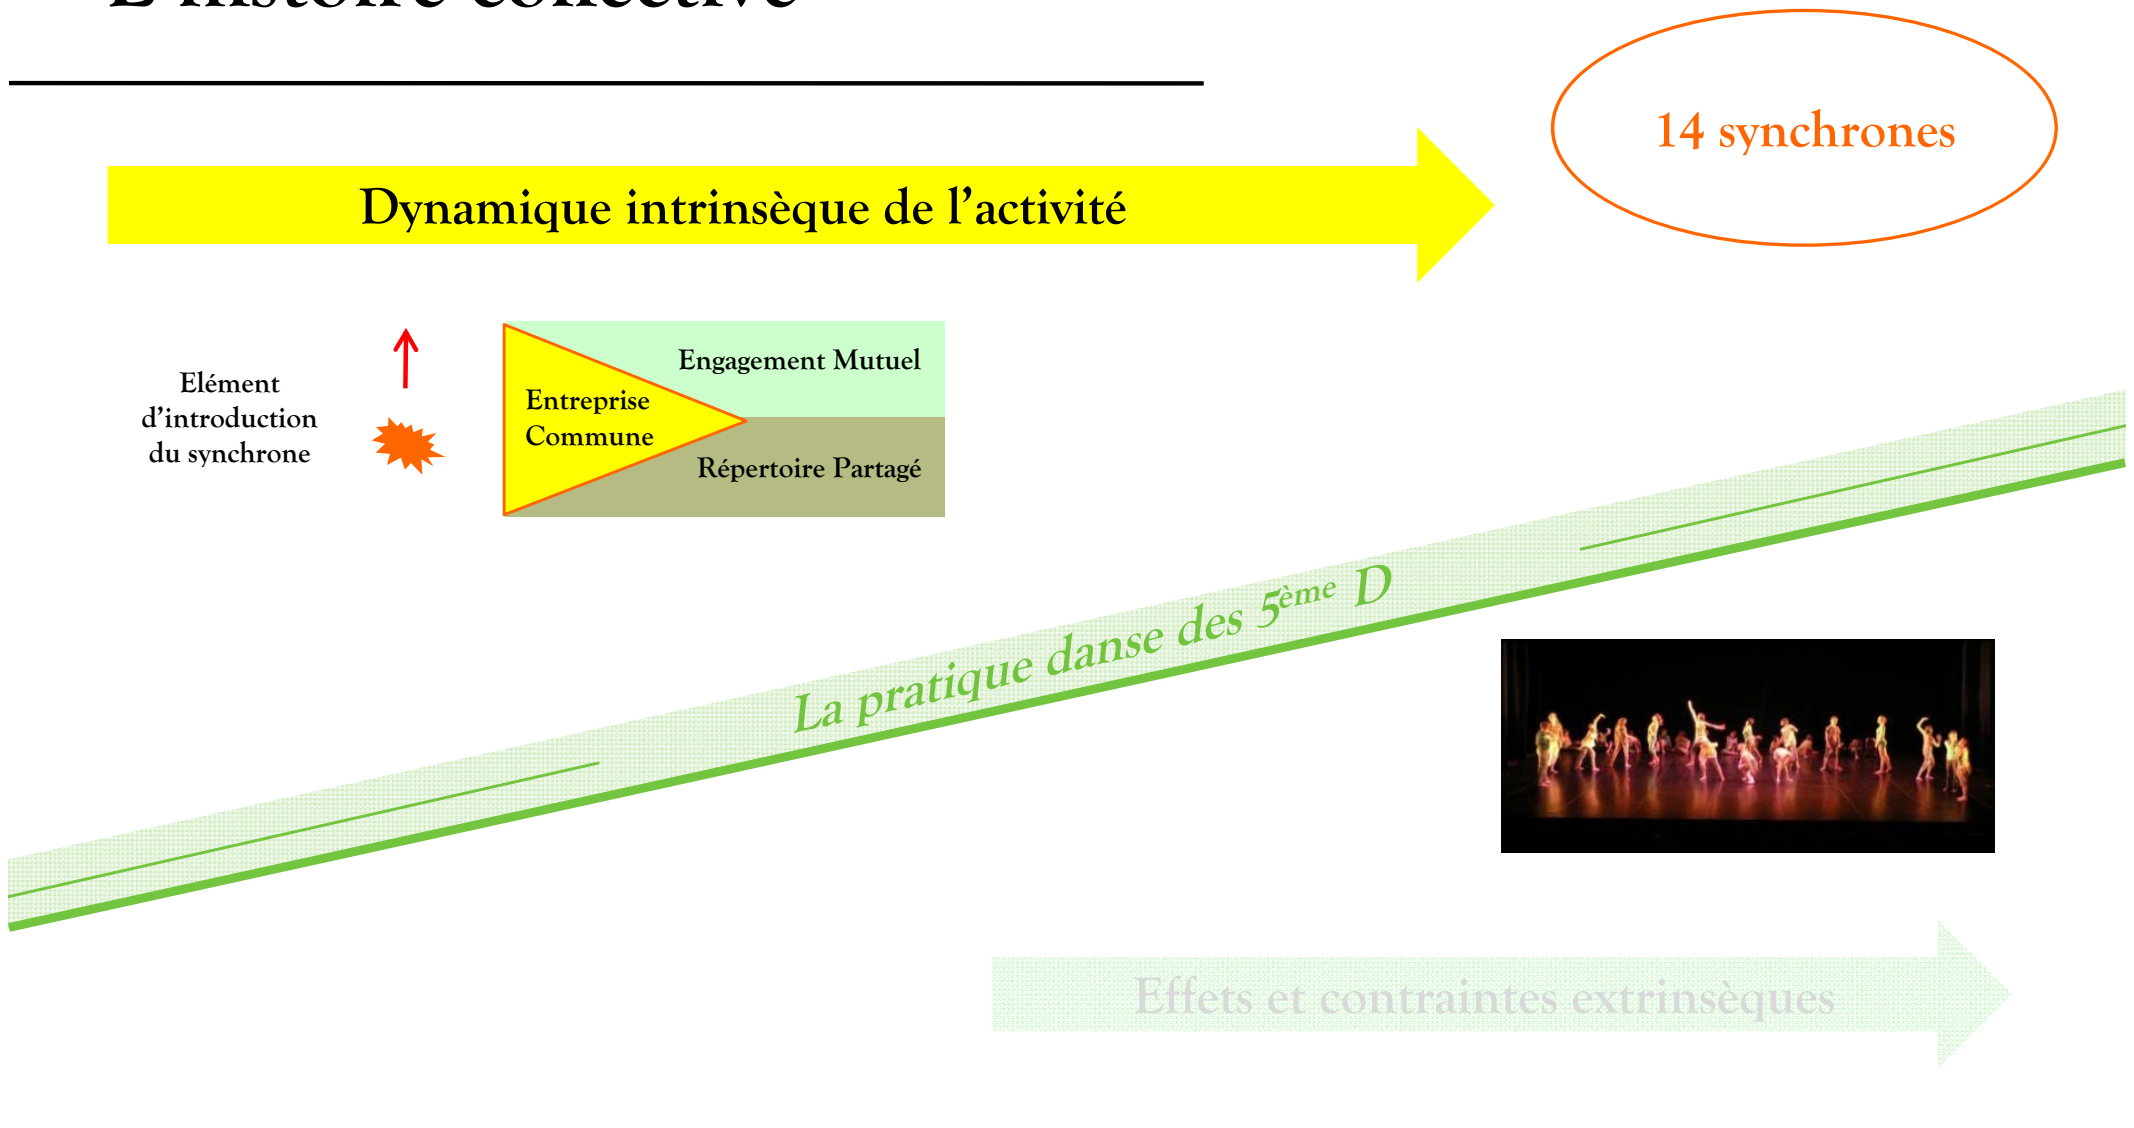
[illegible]

14 synchrones

Dynamique intrinsèque de l’activité

Elément d’introduction du synchrone

Engagement Mutuel

Entreprise Commune

Répertoire Partagé

La pratique danse des $5^{ème}$ D

Effets et contraintes extrinsèques